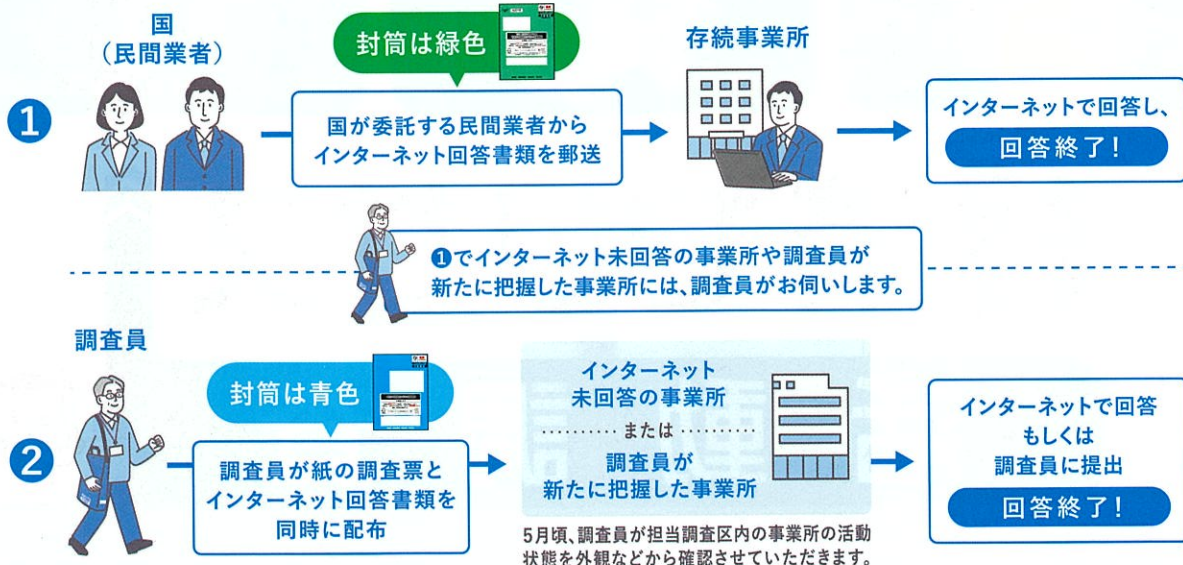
国
（民間業者）

封筒は緑色

存続事業所

1

国が委託する民間業者から
インターネット回答書類を郵送

インターネットで回答し、
回答終了！

1でインターネット未回答の事業所や調査員が
新たに把握した事業所には、調査員がお伺いします。

調査員

封筒は青色

2

調査員が紙の調査票と
インターネット回答書類を
同時に配布

インターネット
未回答の事業所
または
調査員が
新たに把握した事業所

5月頃、調査員が担当調査区内の事業所の活動状態を外観などから確認させていただきます。

インターネットで回答
もしくは
調査員に提出
回答終了！